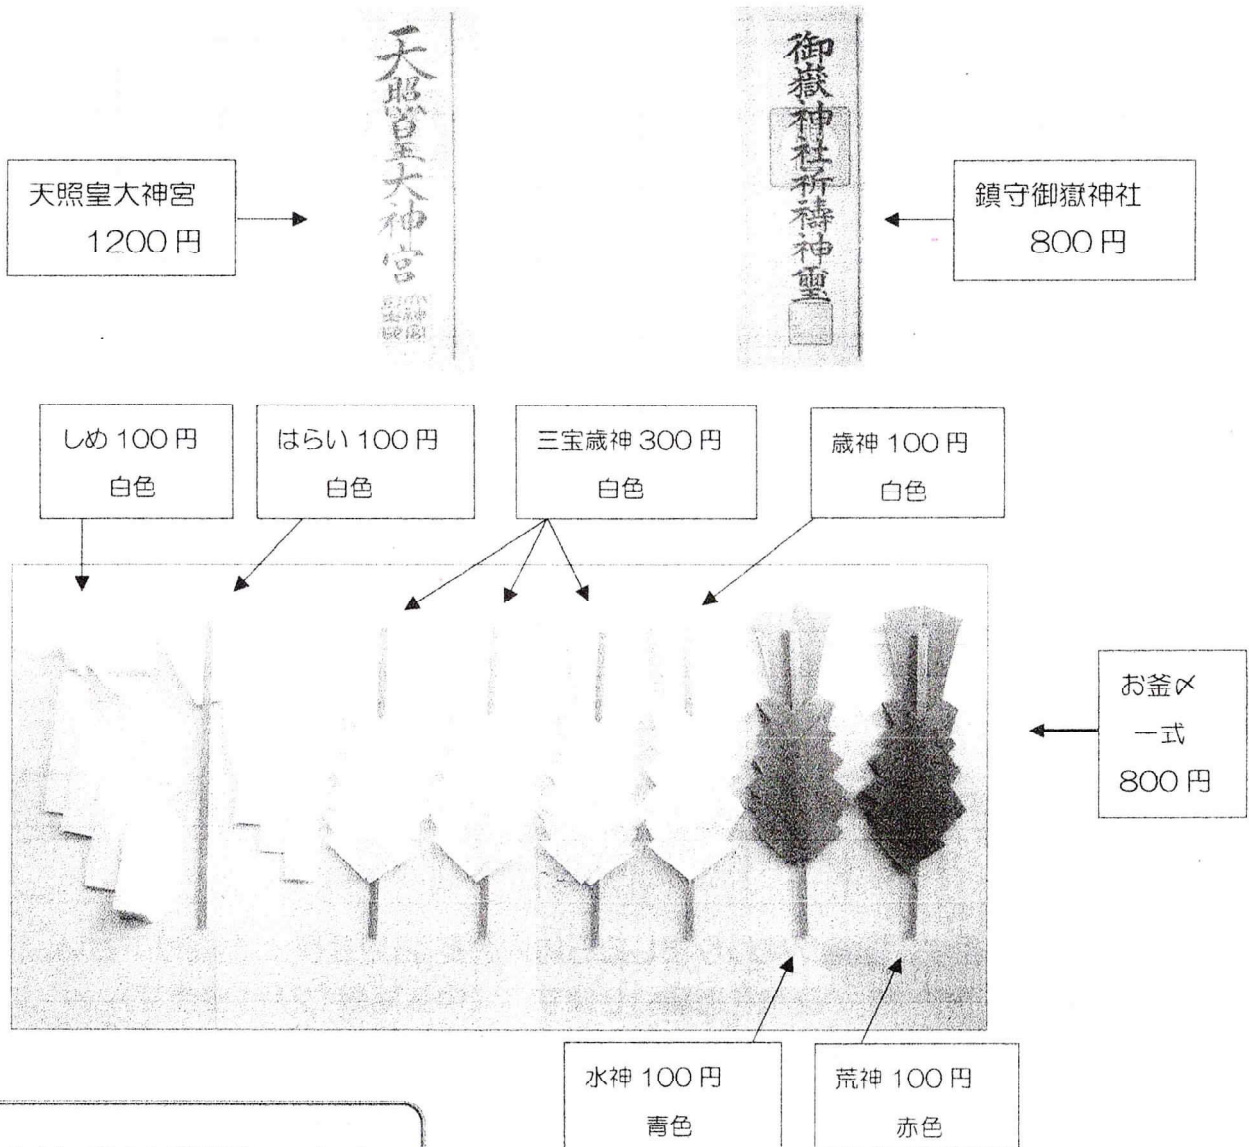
天照皇大神宮

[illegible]

御嶽神社祈祷神璽

天照皇大神宮
1200 円

鎮守御嶽神社
800 円

しめ 100 円
白色

はらい 100 円
白色

三宝歳神 300 円
白色

歳神 100 円
白色

お釜〆
一式
800 円

水神 100 円
青色

荒神 100 円
赤色